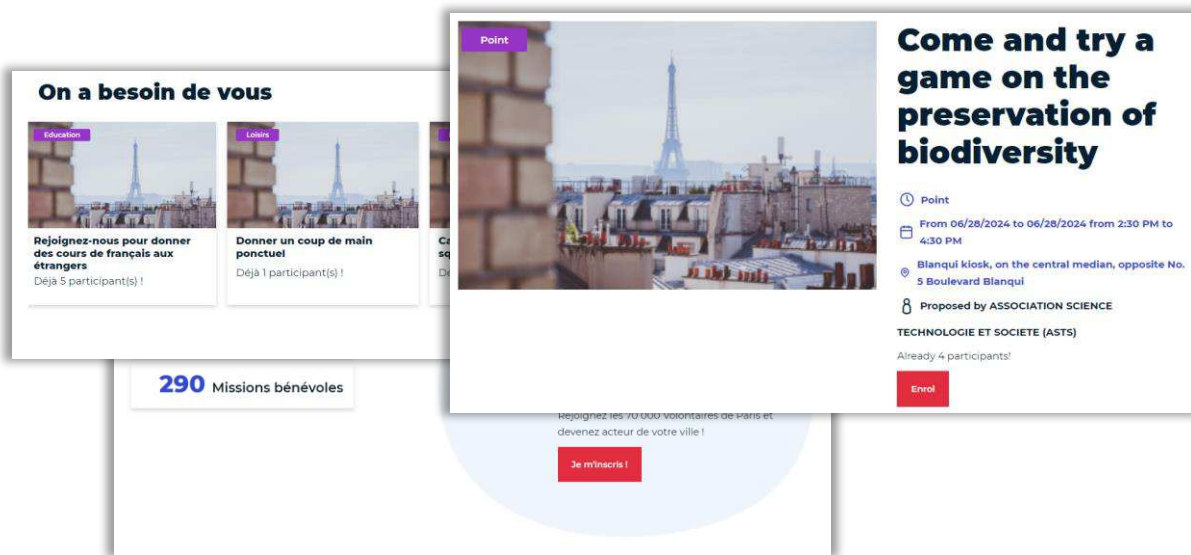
On a besoin de vous

Education

Rejoignez-nous pour donner des cours de français aux étrangers

Déjà 5 participant(s) !

Loisirs

Donner un coup de main ponctuel

Déjà 1 participant(s) !

Ca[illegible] sq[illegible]

De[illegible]

290 Missions bénévoles

Rejoignez les 70 000 Volontaires de Paris et devenez acteur de votre ville !

Je m'inscris !

Point

Come and try a game on the preservation of biodiversity

Point

From 06/28/2024 to 06/28/2024 from 2:30 PM to 4:30 PM

Blanqui kiosk, on the central median, opposite No. 5 Boulevard Blanqui

Proposed by ASSOCIATION SCIENCE

TECHNOLOGIE ET SOCIETE (ASTS)

Already 4 participants!

Enrol